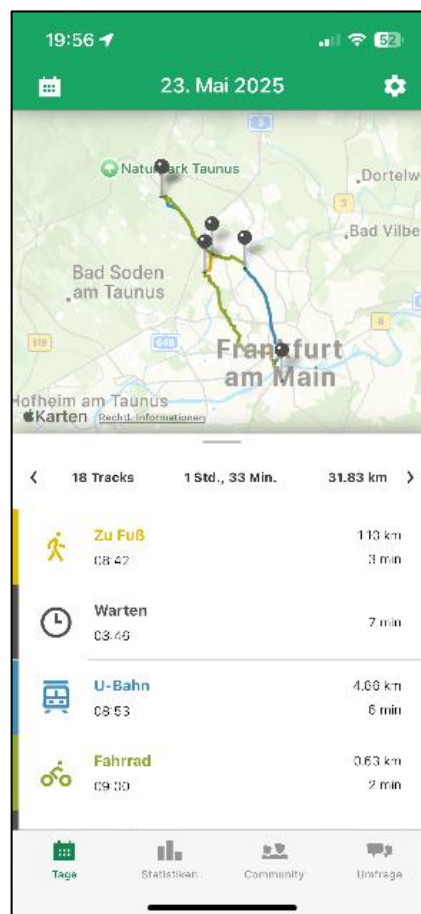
19:56

52

23. Mai 2025

Naturpark Taunus

Dortelw

Bad Vilbe

Bad Soden am Taunus

Frankfurt am Main

Hofheim am Taunus

Karten Rechtl. Informationen

661

519

3

8

‹ 18 Tracks 1 Std., 33 Min. 31.83 km ›

Zu Fuß
08:42
1.10 km
3 min

Warten
08:46
7 min

U-Bahn
08:53
4.88 km
6 min

Fahrrad
09:00
0.63 km
2 min

Tage Statistiken Community Umfrage